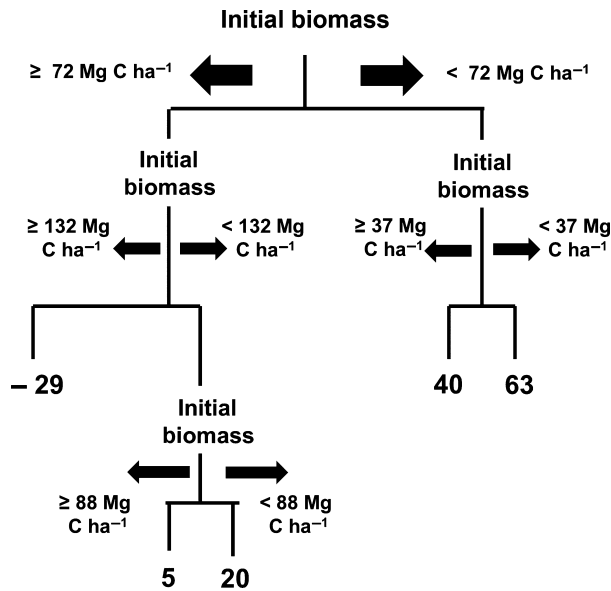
Initial biomass

≥ 72 Mg C ha$^{-1}$

< 72 Mg C ha$^{-1}$

Initial biomass

≥ 132 Mg C ha$^{-1}$

< 132 Mg C ha$^{-1}$

Initial biomass

≥ 37 Mg C ha$^{-1}$

< 37 Mg C ha$^{-1}$

– 29

40

63

Initial biomass

≥ 88 Mg C ha$^{-1}$

< 88 Mg C ha$^{-1}$

5

20